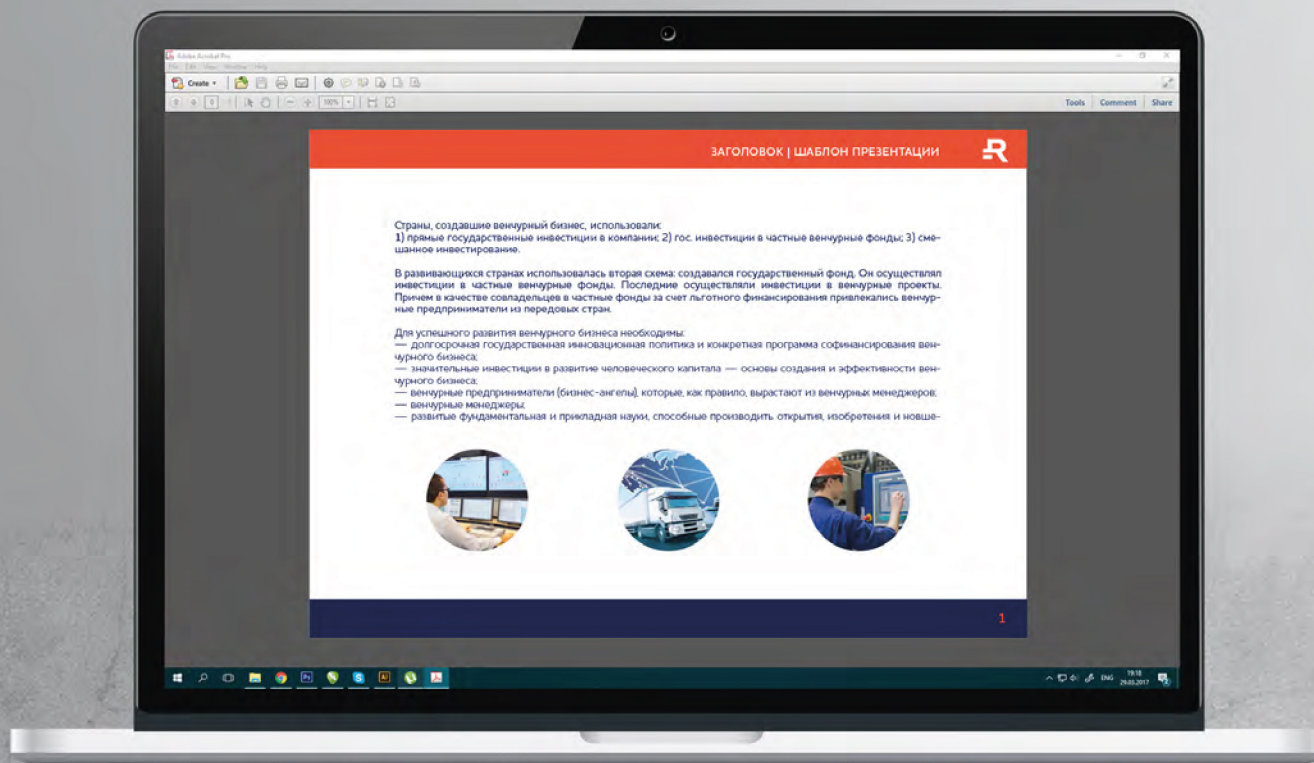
Adobe Acrobat Pro

File Edit View Window Help

Create

100%

Tools Comment Share

ЗАГОЛОВОК | ШАБЛОН ПРЕЗЕНТАЦИИ

Страны, создавшие венчурный бизнес, использовали:
1) прямые государственные инвестиции в компании; 2) гос. инвестиции в частные венчурные фонды; 3) смешанное инвестирование.

В развивающихся странах использовалась вторая схема: создавался государственный фонд. Он осуществлял инвестиции в частные венчурные фонды. Последние осуществляли инвестиции в венчурные проекты. Причем в качестве совладельцев в частные фонды за счет льготного финансирования привлекались венчурные предприниматели из передовых стран.

Для успешного развития венчурного бизнеса необходимы:
— долгосрочная государственная инновационная политика и конкретная программа софинансирования венчурного бизнеса;
— значительные инвестиции в развитие человеческого капитала — основы создания и эффективности венчурного бизнеса;
— венчурные предприниматели (бизнес-ангелы), которые, как правило, вырастают из венчурных менеджеров;
— венчурные менеджеры;
— развитые фундаментальная и прикладная науки, способные производить открытия, изобретения и новше-

1

ENG 19:18 29.03.2017